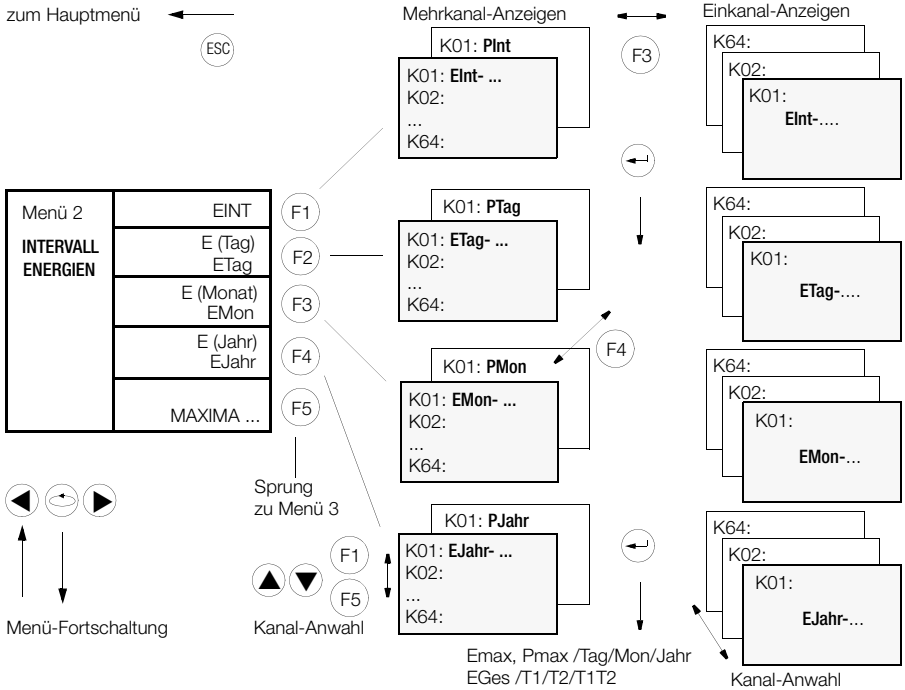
zum Hauptmenü

ESC

Mehrkanal-Anzeigen

Einkanal-Anzeigen

K01: PInt

K01: EInt- ...
K02:
...
K64:

F3

K64:
K02:
K01:
EInt-....

| Menü 2 INTERVALL ENERGIEN | EINT |
|---|---|
| | E (Tag) ETag |
| | E (Monat) EMon |
| | E (Jahr) EJahr |
| | MAXIMA ... |

F1

F2

F3

F4

F5

K01: PTag

K01: ETag- ...
K02:
...
K64:

K64:
K02:
K01:
ETag-....

F4

K01: PMon

K01: EMon- ...
K02:
...
K64:

K64:
K02:
K01:
EMon-...

Sprung zu Menü 3

K01: PJahr

K01: EJahr- ...
K02:
...
K64:

F1

F5

K64:
K02:
K01:
EJahr-...

Menü-Fortschaltung

Kanal-Anwahl

Emax, Pmax /Tag/Mon/Jahr
EGes /T1/T2/T1T2

Kanal-Anwahl